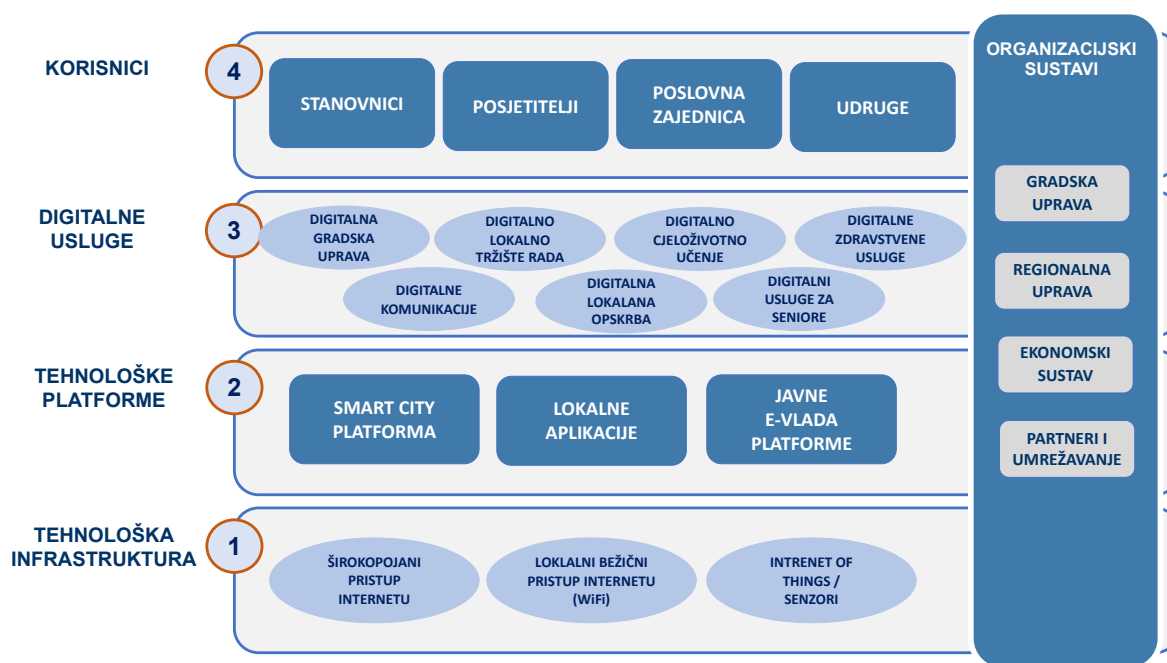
KORISNICI

4

STANOVNICI

POSJETITELJI

POSLOVNA ZAJEDNICA

UDRUGE

DIGITALNE USLUGE

3

DIGITALNA GRADSKA UPRAVA

DIGITALNO LOKALNO TRŽIŠTE RADA

DIGITALNO CJELOŽIVOTNO UČENJE

DIGITALNE ZDRAVSTVENE USLUGE

DIGITALNE KOMUNIKACIJE

DIGITALNA LOKALANA OPSKRBA

DIGITALNI USLUGE ZA SENIORE

TEHNOLOŠKE PLATFORME

2

SMART CITY PLATFORMA

LOKALNE APLIKACIJE

JAVNE E-VLADA PLATFORME

TEHNOLOŠKA INFRASTRUKTURA

1

ŠIROKOPOJANI PRISTUP INTERNETU

LOKLALNI BEŽIČNI PRISTUP INTERNETU (WiFi)

INTRENET OF THINGS / SENZORI

ORGANIZACIJSKI SUSTAVI

GRADSKA UPRAVA

REGIONALNA UPRAVA

EKONOMSKI SUSTAV

PARTNERI I UMREŽAVANJE